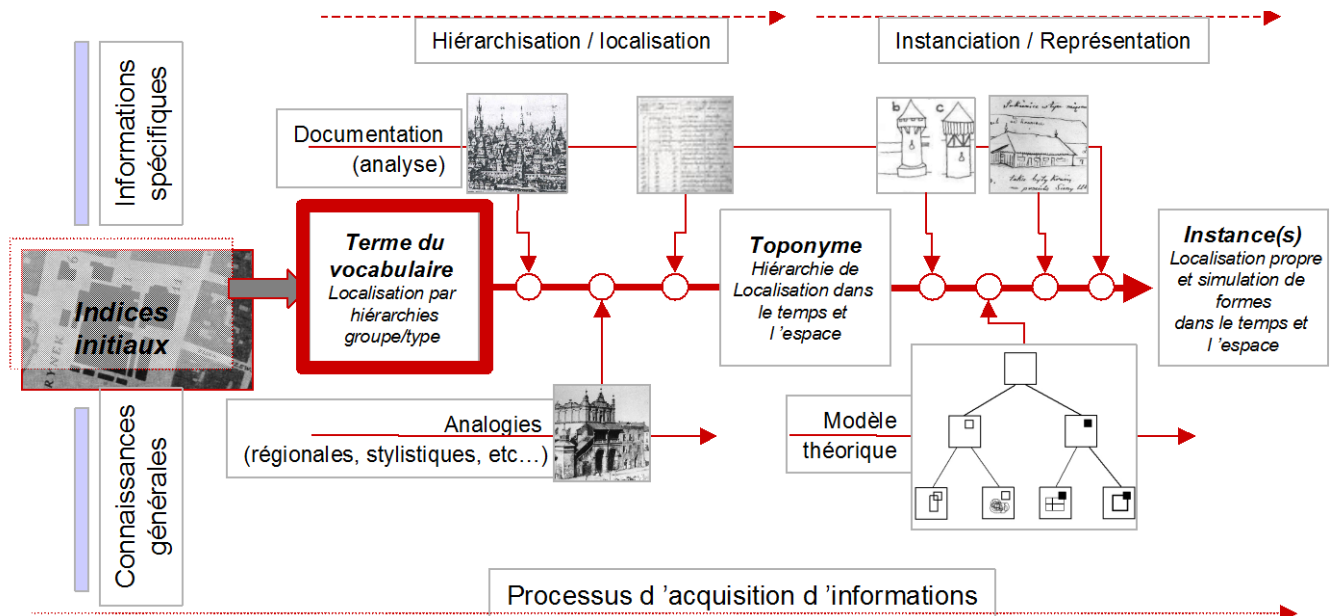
Hiérarchisation / localisation

Instanciation / Représentation

Informations spécifiques

Documentation (analyse)

Indices initiaux

RYNEK

Terme du vocabulaire
Localisation par hiérarchies groupe/type

Toponyme
Hiérarchie de Localisation dans le temps et l 'espace

Instance(s)
Localisation propre et simulation de formes dans le temps et l 'espace

Connaissances générales

Analogies
(régionales, stylistiques, etc…)

Modèle théorique

Processus d 'acquisition d 'informations